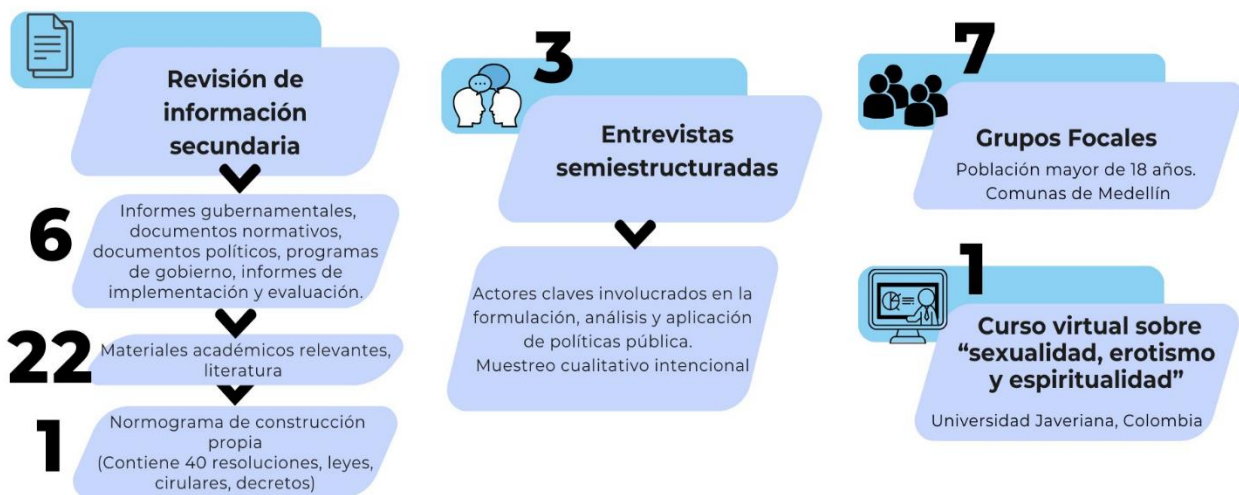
Revisión de información secundaria

6
Informes gubernamentales, documentos normativos, documentos políticos, programas de gobierno, informes de implementación y evaluación.

22
Materiales académicos relevantes, literatura

1
Normograma de construcción propia (Contiene 40 resoluciones, leyes, cirulares, decretos)

3
Entrevistas semiestructuradas

Actores claves involucrados en la formulación, análisis y aplicación de políticas pública. Muestreo cualitativo intencional

7
Grupos Focales
Población mayor de 18 años. Comunas de Medellín

1
Curso virtual sobre "sexualidad, erotismo y espiritualidad"
Universidad Javeriana, Colombia